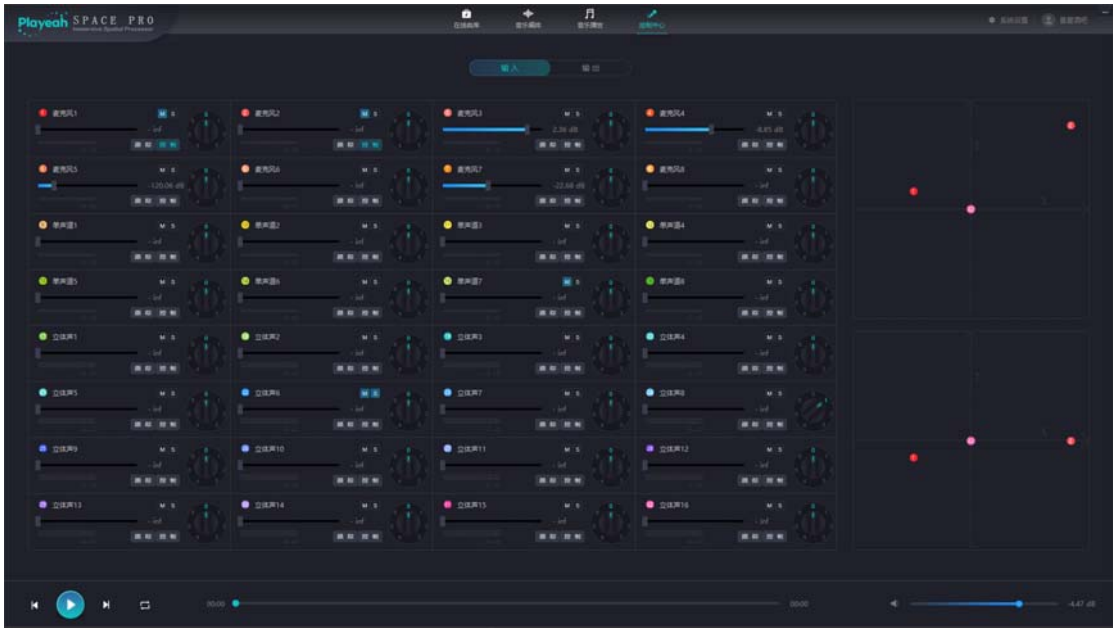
Playeah SPACE PRO
Immersive Spatial Processor

在线曲库 音乐播放 音乐播放 控制中心

系统设置 登录

输入 输出

麦克风1 M S -inf
麦克风2 M S -inf
麦克风3 M S 2.36 dB
麦克风4 M S -8.85 dB
麦克风5 M S -120.06 dB
麦克风6 M S -inf
麦克风7 M S -22.68 dB
麦克风8 M S -inf
单声道1 M S -inf
单声道2 M S -inf
单声道3 M S -inf
单声道4 M S -inf
单声道5 M S -inf
单声道6 M S -inf
单声道7 M S -inf
单声道8 M S -inf
立体声1 M S -inf
立体声2 M S -inf
立体声3 M S -inf
立体声4 M S -inf
立体声5 M S -inf
立体声6 M S -inf
立体声7 M S -inf
立体声8 M S -inf
立体声9 M S -inf
立体声10 M S -inf
立体声11 M S -inf
立体声12 M S -inf
立体声13 M S -inf
立体声14 M S -inf
立体声15 M S -inf
立体声16 M S -inf

00:00 00:00 -4.47 dB